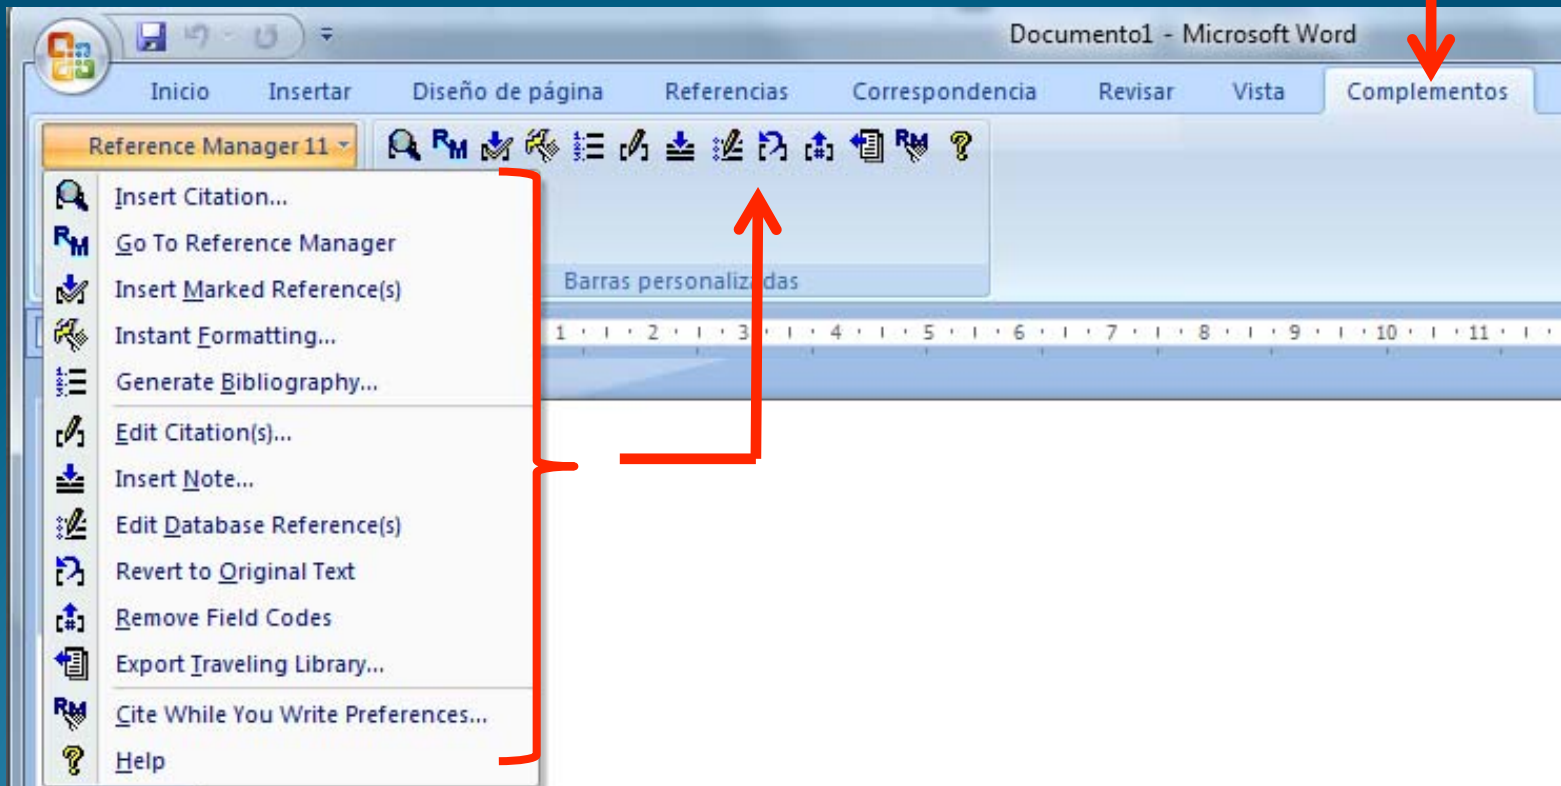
Documento1 - Microsoft Word

Inicio Insertar Diseño de página Referencias Correspondencia Revisar Vista Complementos

Reference Manager 11

Insert Citation...
Go To Reference Manager
Insert Marked Reference(s)
Instant Formatting...
Generate Bibliography...
Edit Citation(s)...
Insert Note...
Edit Database Reference(s)
Revert to Original Text
Remove Field Codes
Export Traveling Library...
Cite While You Write Preferences...
Help

Barras personalizadas

1 · 2 · 3 · 4 · 5 · 6 · 7 · 8 · 9 · 10 · 11